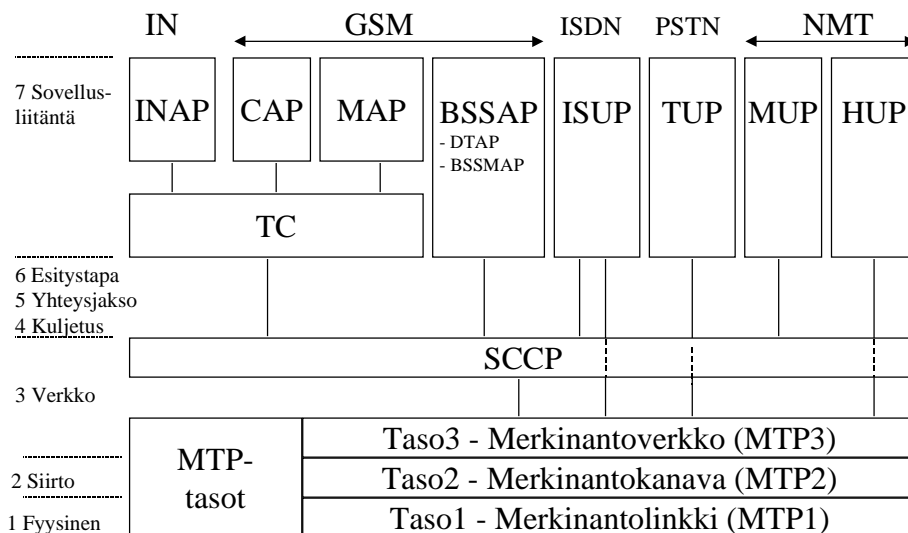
IN GSM ISDN PSTN NMT

7 Sovellusliitäntä

INAP CAP MAP BSSAP - DTAP - BSSMAP ISUP TUP MUP HUP

TC

6 Esitystapa
5 Yhteysjakso
4 Kuljetus

SCCP

3 Verkko

2 Siirto

1 Fyysinen

MTP-tasot

Taso3 - Merkinantoverkko (MTP3)

Taso2 - Merkinantokanava (MTP2)

Taso1 - Merkinantolinkki (MTP1)